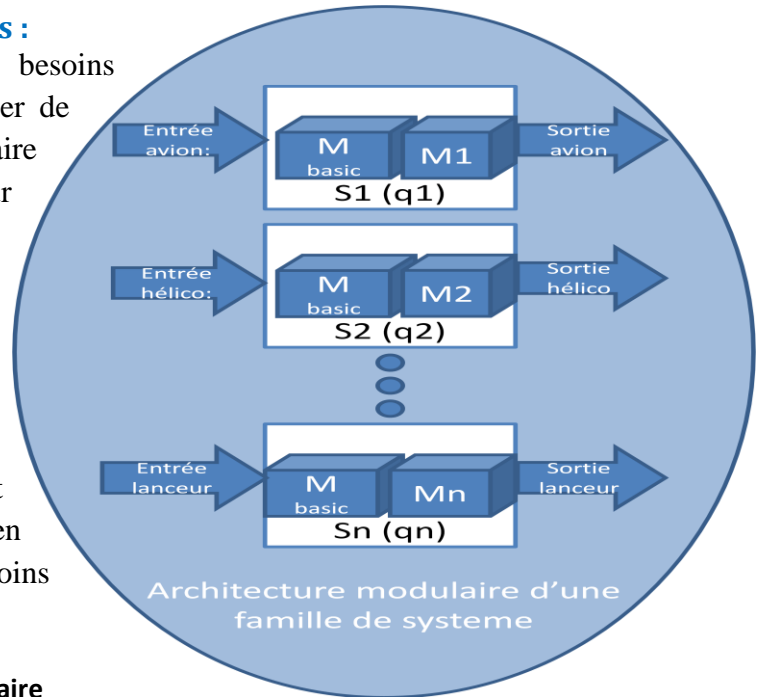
s :
besoins
er de
aire
r

t
en
oins

aire

Entrée avion:
M basic
M1
S1 (q1)
Sortie avion

Entrée hélico:
M basic
M2
S2 (q2)
Sortie hélico

Entrée lanceur
M basic
Mn
Sn (qn)
Sortie lanceur

Architecture modulaire d'une famille de systeme